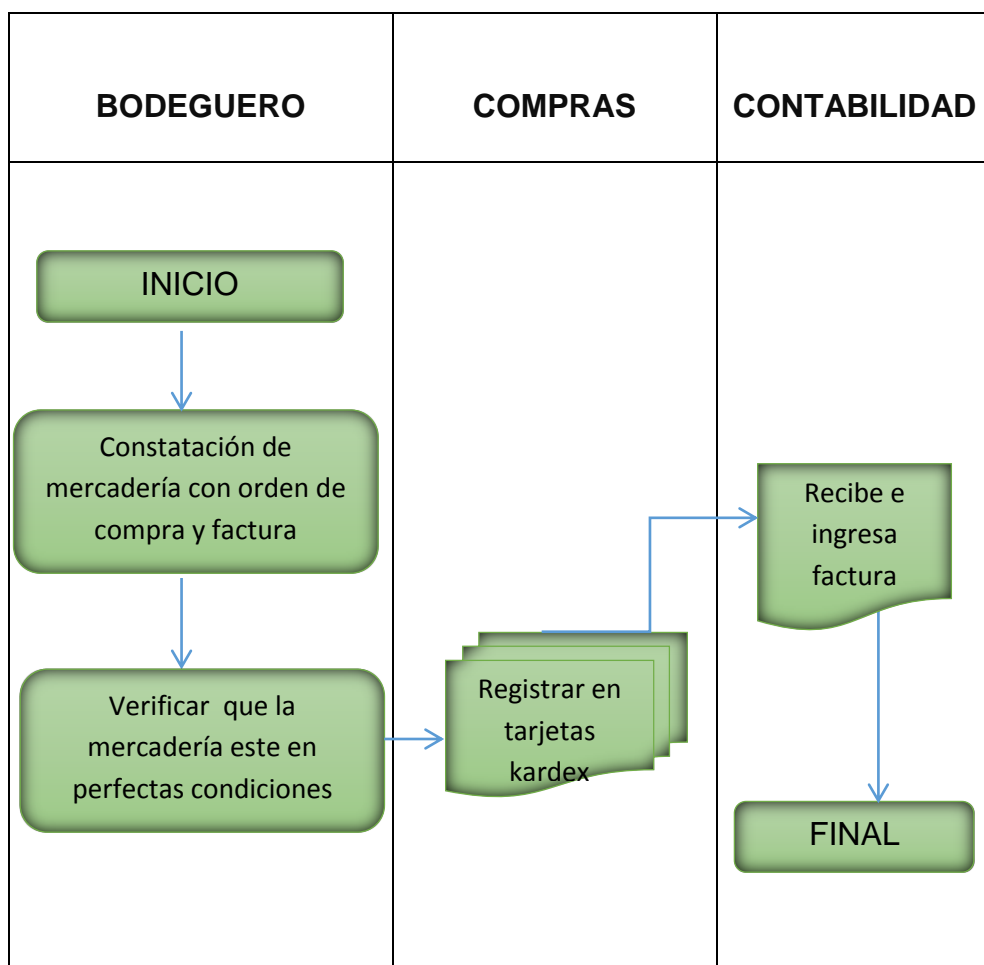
| BODEGUERO | COMPRAS | CONTABILIDAD |
|---|---|---|

INICIO

Constatación de mercadería con orden de compra y factura

Verificar que la mercadería este en perfectas condiciones

Registrar en tarjetas kardex

Recibe e ingresa factura

FINAL